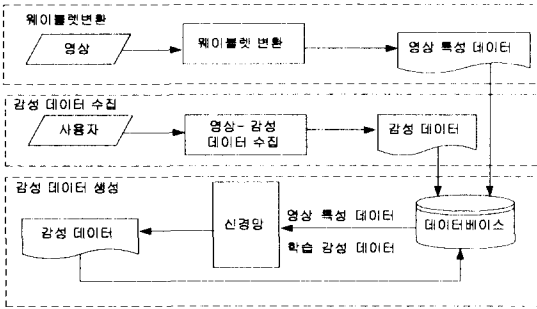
웨이블렛변환

영상

웨이블렛 변환

영상 특성 데이터

감성 데이터 수집

사용자

영상- 감성 데이터 수집

감성 데이터

감성 데이터 생성

감성 데이터

신경망

영상 특성 데이터

학습 감성 데이터

데이터베이스